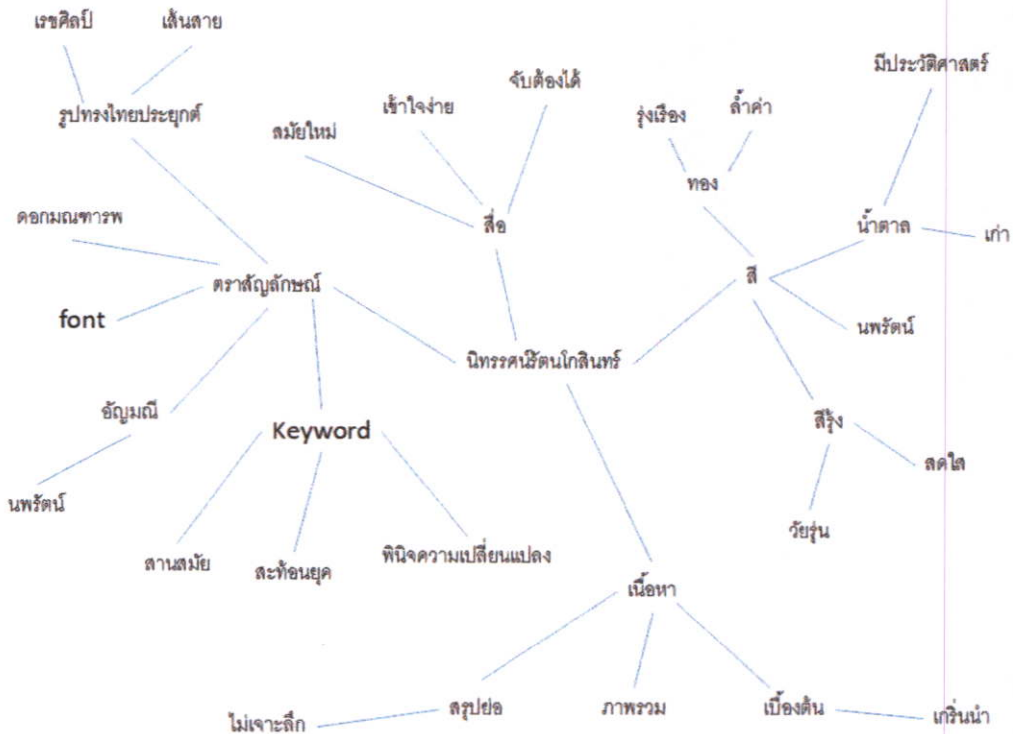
เรขศิลป์
เส้นสาย
รูปทรงไทยประยุกต์
มีประวัติศาสตร์
จับต้องได้
เข้าใจง่าย
รุ่งเรือง
ล้ำค่า
สมัยใหม่
ทอง
ดอกมณฑารพ
สื่อ
น้ำตาล
เก่า
ตราสัญลักษณ์
สี
font
นพรัตน์
นิทรรศน์รัตนโกสินทร์
อัญมณี
Keyword
สีรุ้ง
สดใส
นพรัตน์
วัยรุ่น
สานสมัย
สะท้อนยุค
พินิจความเปลี่ยนแปลง
เนื้อหา
ไม่เจาะลึก
สรุปย่อ
ภาพรวม
เบื้องต้น
เกริ่นนำ